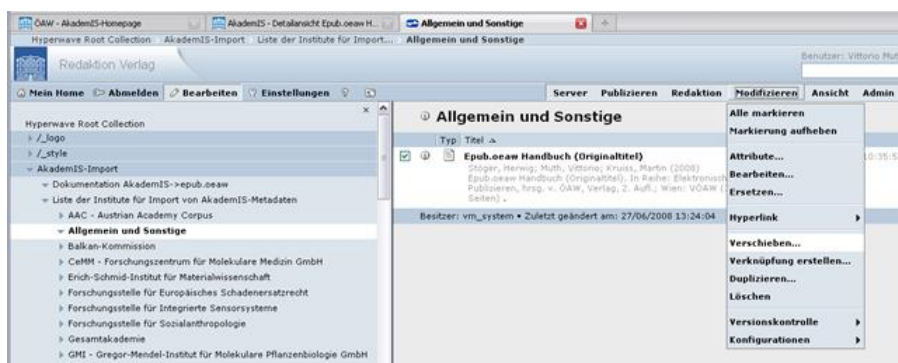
ÖAW - AkademIS-Homepage | AkademIS - Detailansicht Epub.oeaw H... | Allgemein und Sonstige

Hyperwave Root Collection  AkademIS-Import  Liste der Institute für Import...  Allgemein und Sonstige

Redaktion Verlag

Benutzer: Vittorio Mut

Mein Home  Abmelden  Bearbeiten  Einstellungen

Server  Publizieren  Redaktion  Modifizieren  Ansicht  Admin

Hyperwave Root Collection
/_logo
/_style
AkademIS-Import
Dokumentation AkademIS->epub.oeaw
Liste der Institute für Import von AkademIS-Metadaten
AAC - Austrian Academy Corpus
Allgemein und Sonstige
Balkan-Kommission
CeMM - Forschungszentrum für Molekulare Medizin GmbH
Erich-Schmid-Institut für Materialwissenschaft
Forschungsstelle für Europäisches Schadenersatzrecht
Forschungsstelle für Integrierte Sensorsysteme
Forschungsstelle für Sozialanthropologie
Gesamtakademie
GMI - Gregor-Mendel-Institut für Molekulare Pflanzenbiologie GmbH

Allgemein und Sonstige

Typ  Titel

Epub.oeaw Handbuch (Originaltitel)
Stöger, Herwig; Muth, Vittorio; Kruiss, Martin (2008) Epub.oeaw Handbuch (Originaltitel). In Reihe: Elektronisch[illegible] Publizieren, hrsg. v. ÖAW, Verlag, 2. Aufl.; Wien: VÖAW ([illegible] Seiten) .

10:35:5

Besitzer: vm_system • Zuletzt geändert am: 27/06/2008 13:24:04

Alle markieren
Markierung aufheben
Attribute...
Bearbeiten...
Ersetzen...
Hyperlink
Verschieben...
Verknüpfung erstellen...
Duplizieren...
Löschen
Versionskontrolle
Konfigurationen